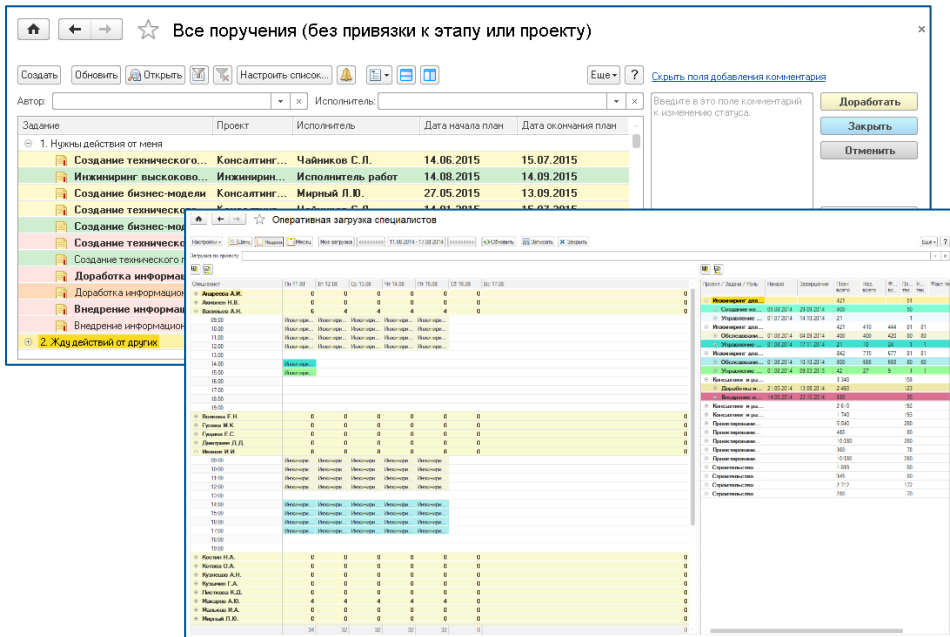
Все поручения (без привязки к этапу или проекту)

Создать Обновить Открыть Настроить список... Еще ? Скрыть поля добавления комментария

Автор: Исполнитель:

Введите в это поле комментарий к изменению статуса.

Доработать
Закрыть
Отменить

| Задание | Проект | Исполнитель | Дата начала план | Дата окончания план |
|---|---|---|---|---|
| 1. Нужны действия от меня | | | | |
| Создание технического... | Консалтинг... | Чайников С.Л. | 14.06.2015 | 15.07.2015 |
| Инжиниринг высоково... | Инжиниринг... | Исполнитель работ | 14.08.2015 | 14.09.2015 |
| Создание бизнес-модели | Консалтинг... | Мирный Л.Ю. | 27.05.2015 | 13.09.2015 |
| Создание техническо... | | | | |
| Создание бизнес-мод... | | | | |
| Создание техническо... | | | | |
| Создание технического... | | | | |
| Доработка информац... | | | | |
| Доработка информаци... | | | | |
| Внедрение информац... | | | | |
| Внедрение информацио... | | | | |
| 2. Жду действий от других | | | | |

Оперативная загрузка специалистов

Настройки Цель Неделя Месяц Моя загрузка 11.08.2014 - 17.08.2014 Обновить Загрузить Закрыть Еще ?

Загрузка по проекту:

Специалист Пн 11.08 Вт 12.08 Ср 13.08 Чт 14.08 Пт 15.08 Сб 16.08 Вс 17.08

Андреева А.И.
Аммонен Н.В.
Васильев А.Н.
09:00 10:00 11:00 12:00 13:00 14:00 15:00 16:00 17:00 18:00 19:00
Васюкова Е.Н.
Гусева М.К.
Гуцеев Г.С.
Дмитриев Л.Д.
Иванов И.И.
09:00 10:00 11:00 12:00 13:00 14:00 15:00 16:00 17:00 18:00 19:00
Костин Н.А.
Котова О.А.
Кузнецов А.Н.
Кузьмин Г.А.
Листкова К.Д.
Макаров А.Ю.
Малыков И.А.
Мирный Л.Ю.

Проект / Задача / Роль Начало Завершение План всего Нас. всего

Инжиниринг дл...
Создание ин... 01.08.2014 29.09.2014 400
Управление ... 01.07.2014 14.10.2014 21
Инжиниринг дл...
Обследовани... 01.08.2014 04.09.2014 400
Управление ... 01.07.2014 17.11.2014 21
Инжиниринг дл...
Обследовани... 01.08.2014 10.10.2014 800
Управлени... 01.08.2014 09.03.2015 42
Консалтинг и ры...
Доработка и... 21.08.2014 13.08.2014 2 460
Внедрение и... 14.08.2014 23.10.2014 880
Консалтинг и ры...
Консалтинг и ры...
Проектирование...
Проектирование...
Проектирование...
Проектирование...
Проектирование...
Проектирование...
Строительство...
Строительство...
Строительство...
Строительство...